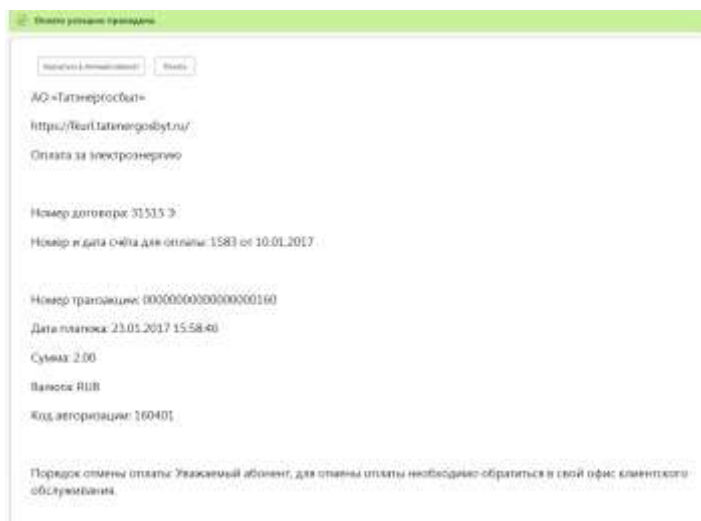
Оплата успешно проведена

Вернуться в личный кабинет | Печать

АО «Татэнергосбыт»

https://lkurl.tatenergosbyt.ru/

Оплата за электроэнергию

Номер договора: 31515 Э

Номер и дата счёта для оплаты: 1583 от 10.01.2017

Номер транзакции: 00000000000000000160

Дата платежа: 23.01.2017 15:58:40

Сумма: 2.00

Валюта: RUB

Код авторизации: 160401

Порядок отмены оплаты: Уважаемый абонент, для отмены оплаты необходимо обратиться в свой офис клиентского обслуживания.